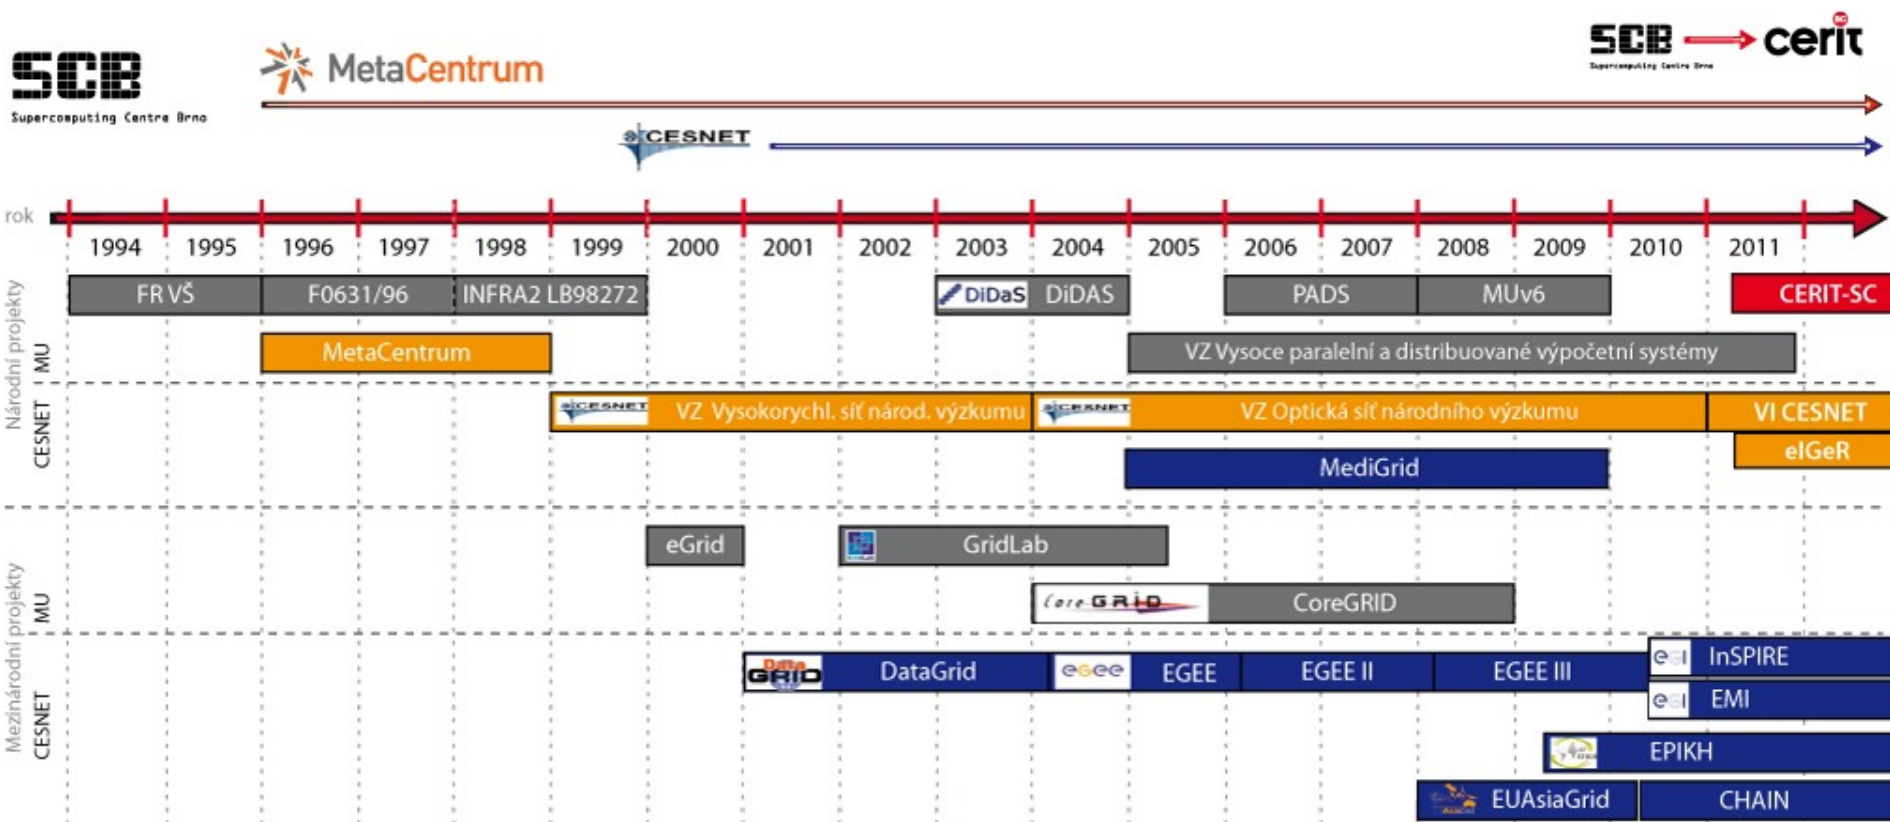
SCB
Supercomputing Centre Brno

MetaCentrum

SCB Supercomputing Centre Brno → cerit

CESNET

rok

1994 1995 1996 1997 1998 1999 2000 2001 2002 2003 2004 2005 2006 2007 2008 2009 2010 2011

Národní projekty

MU

FR VŠ
F0631/96
INFRA2 LB98272
DiDaS DiDAS
PADS
MUv6
CERIT-SC
MetaCentrum
VZ Vysoce paralelní a distribuované výpočetní systémy

CESNET

CESNET VZ Vysokorychl. síť národ. výzkumu
CESNET VZ Optická síť národního výzkumu
VI CESNET
eIGeR
MediGrid

Mezinárodní projekty

MU

eGrid
GridLab
CoreGRID CoreGRID

CESNET

DataGRID DataGrid
egee EGEE
EGEE II
EGEE III
egi InSPIRE
egi EMI
EPIKH
EUAsiaGrid
CHAIN